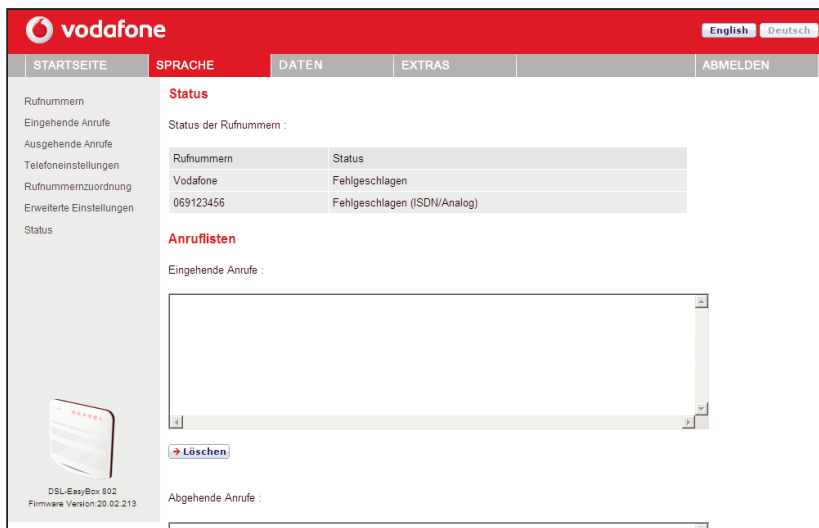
vodafone

English Deutsch

STARTSEITE SPRACHE DATEN EXTRAS ABMELDEN

Rufnummern
Eingehende Anrufe
Ausgehende Anrufe
Telefoneinstellungen
Rufnummernzuordnung
Erweiterte Einstellungen
Status

Status

Status der Rufnummern :

| Rufnummern | Status |
|---|---|
| Vodafone | Fehlgeschlagen |
| 069123456 | Fehlgeschlagen (ISDN/Analog) |

Anruflisten

Eingehende Anrufe :

Löschen

Abgehende Anrufe :

DSL-EasyBox 802
Firmware Version:20.02.213